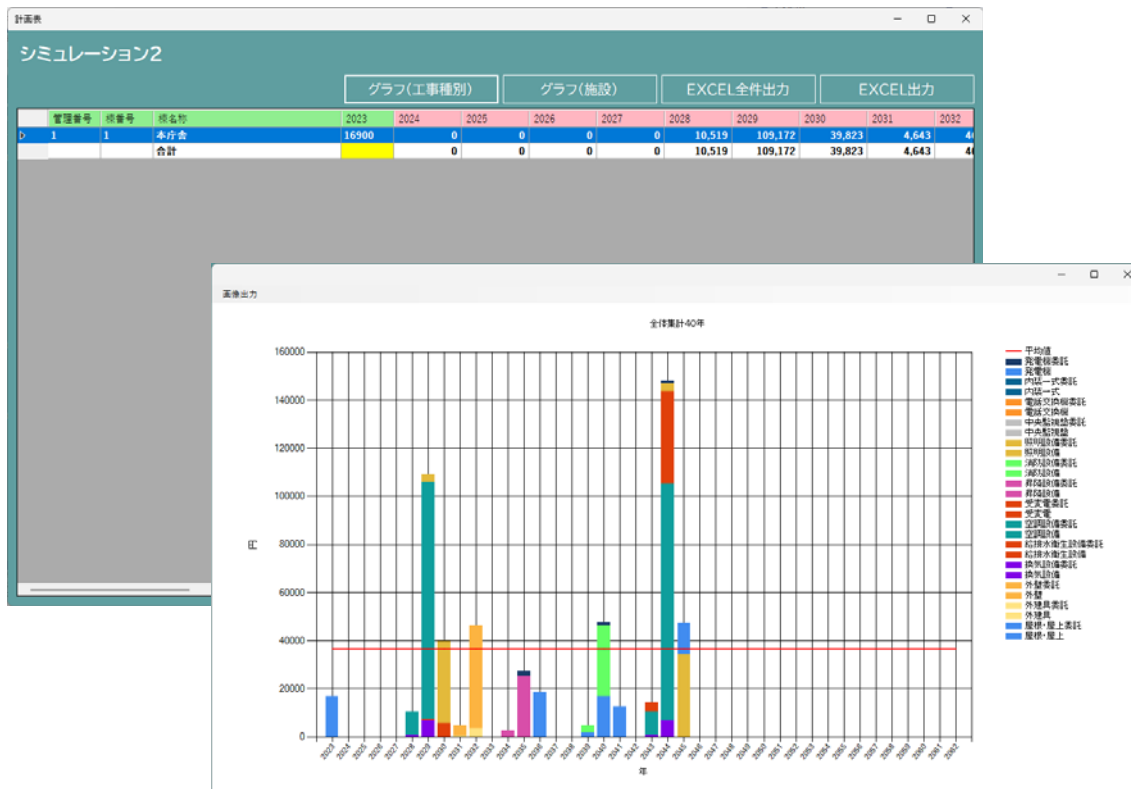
計画表

シミュレーション2

グラフ(工事種別)
グラフ(施設)
EXCEL全件出力
EXCEL出力

| | 管理番号 | 棟番号 | 棟名称 | 2023 | 2024 | 2025 | 2026 | 2027 | 2028 | 2029 | 2030 | 2031 | 2032 |
|---|---|---|---|---|---|---|---|---|---|---|---|---|---|
| ▷ | 1 | 1 | 本庁舎 | 16900 | 0 | 0 | 0 | 0 | 10,519 | 109,172 | 39,823 | 4,643 | 4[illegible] |
| | | | 合計 | | 0 | 0 | 0 | 0 | 10,519 | 109,172 | 39,823 | 4,643 | 4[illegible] |

画像出力

全体集計40年

円

160000
140000
120000
100000
80000
60000
40000
20000
0

2023 2024 2025 2026 2027 2028 2029 2030 2031 2032 2033 2034 2035 2036 2037 2038 2039 2040 2041 2042 2043 2044 2045 2046 2047 2048 2049 2050 2051 2052 2053 2054 2055 2056 2057 2058 2059 2060 2061 2062

年

平均値
発電機委託
発電機
内装一式委託
内装一式
電話交換機委託
電話交換機
中央監視盤委託
中央監視盤
照明設備委託
照明設備
消防設備委託
消防設備
昇降設備委託
昇降設備
受変電委託
受変電
空調設備委託
空調設備
給排水衛生設備委託
給排水衛生設備
換気設備委託
換気設備
外壁委託
外壁
外建具委託
外建具
屋根・屋上委託
屋根・屋上